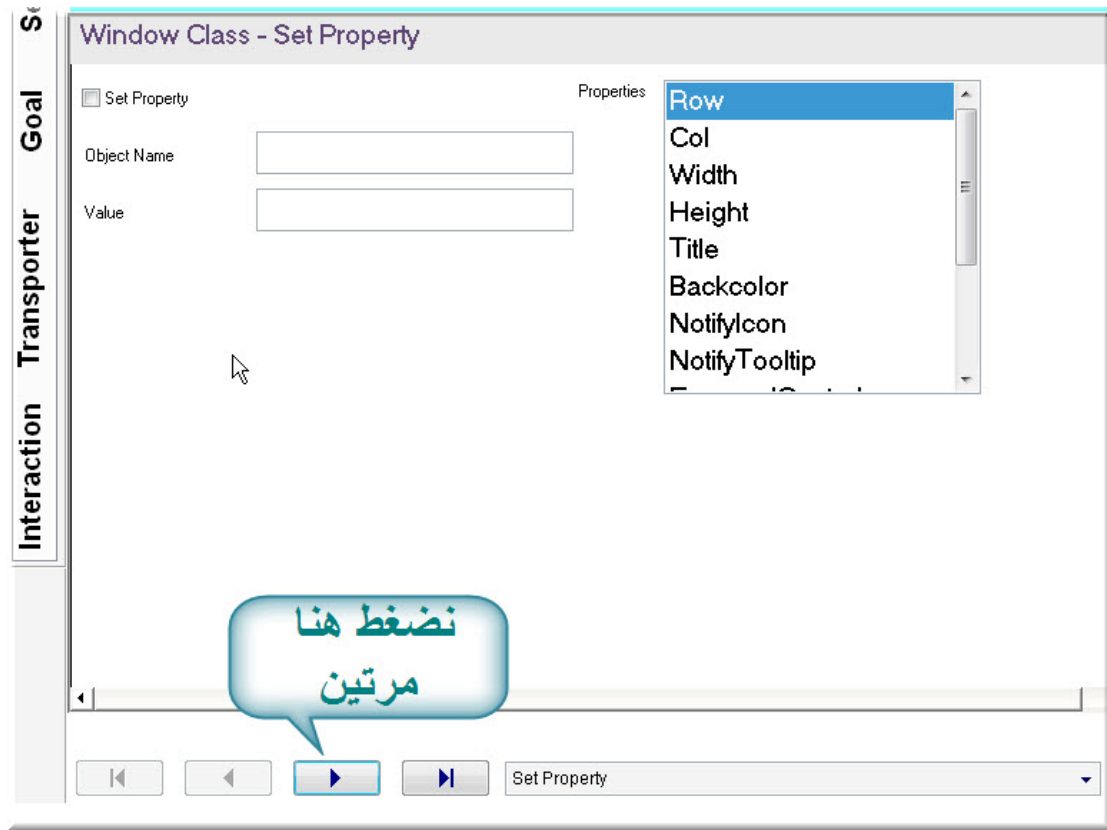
Se

Goal

Transporter

Interaction

Window Class - Set Property

Set Property

Object Name

Value

Properties

Row
Col
Width
Height
Title
Backcolor
NotifyIcon
NotifyTooltip
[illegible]

نضغط هنا
مرتين

Set Property